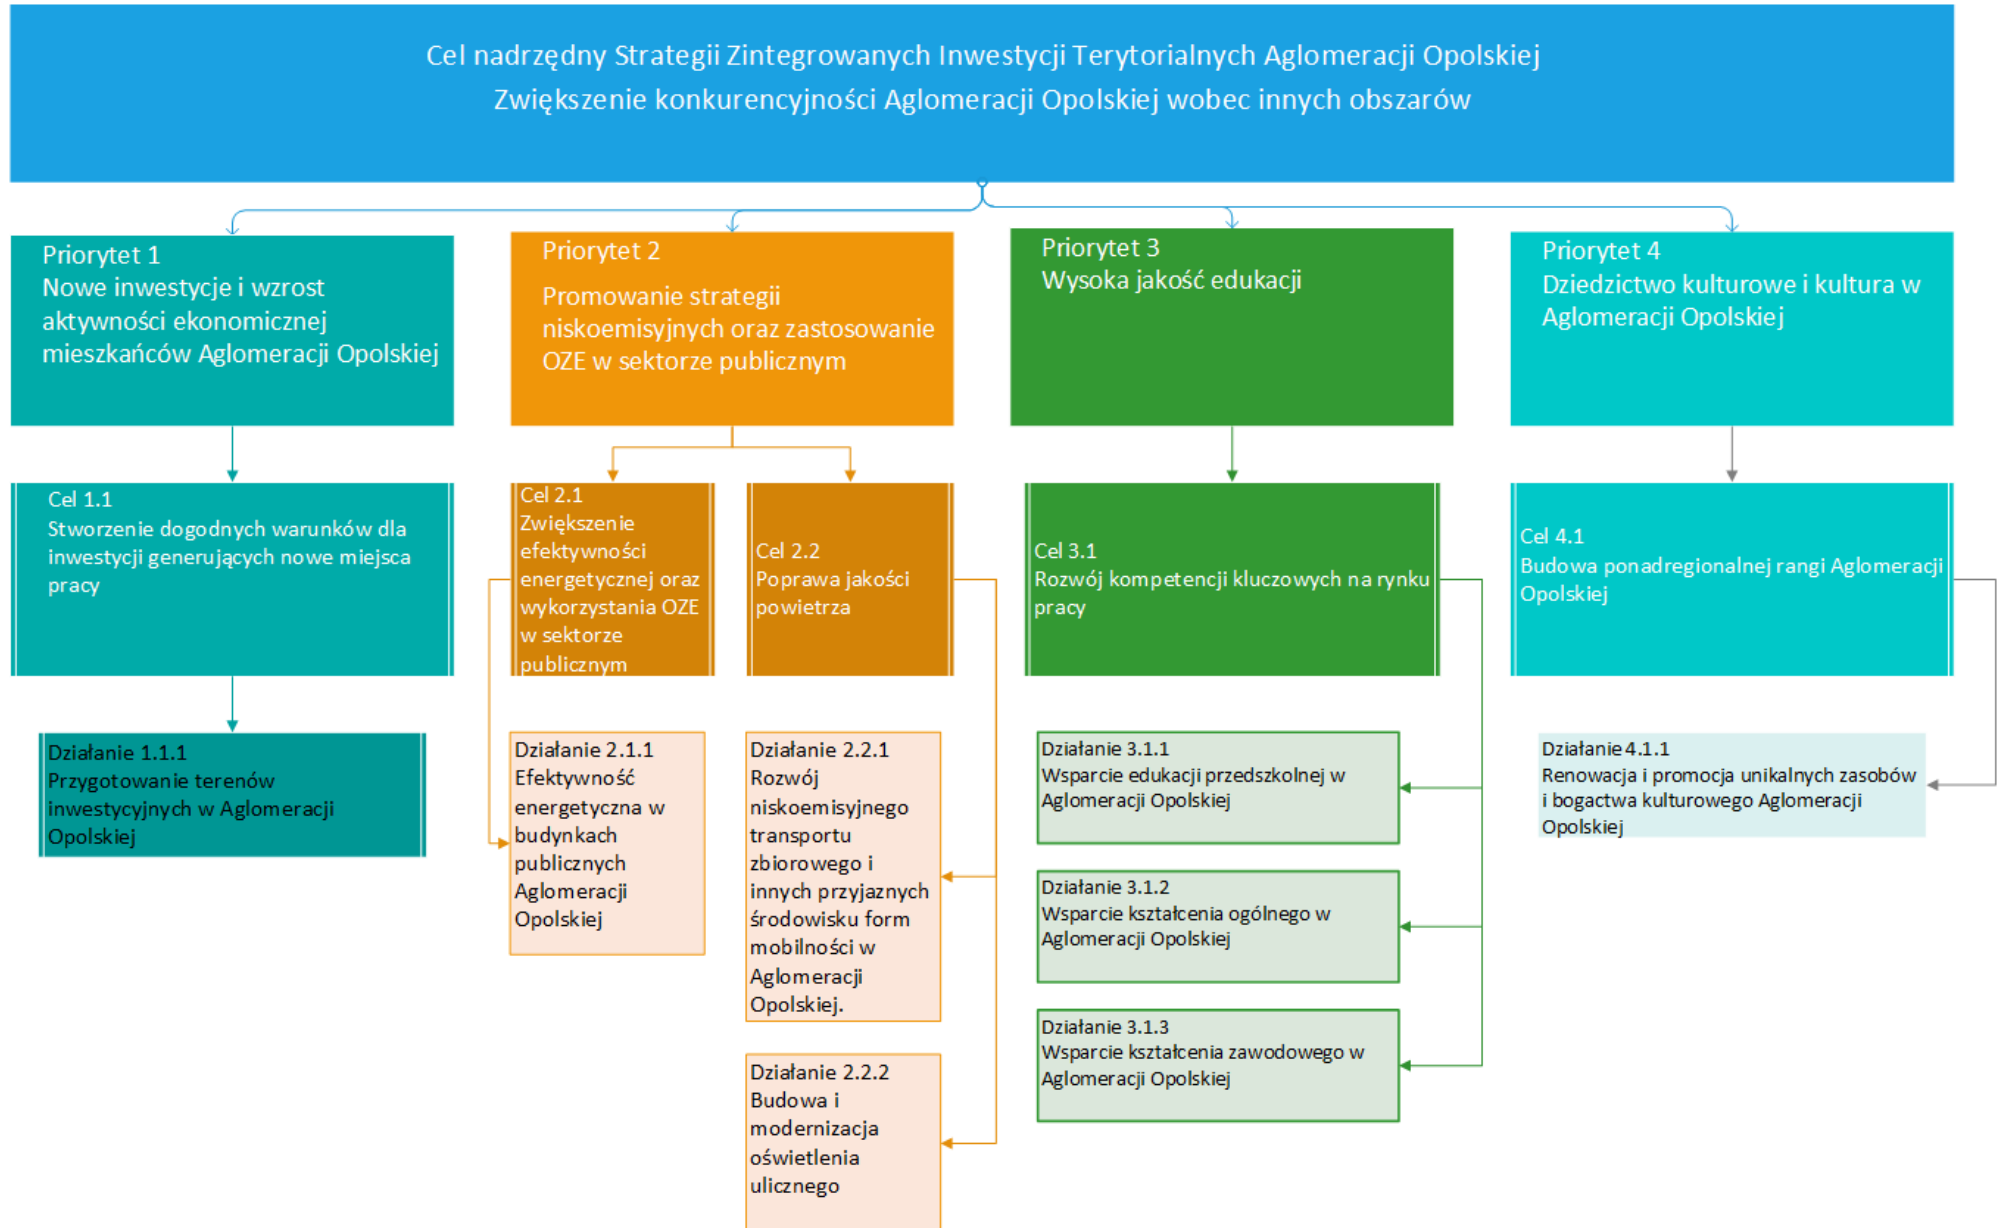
Cel nadrzędny Strategii Zintegrowanych Inwestycji Terytorialnych Aglomeracji Opolskiej
Zwiększenie konkurencyjności Aglomeracji Opolskiej wobec innych obszarów

Priorytet 1
Nowe inwestycje i wzrost aktywności ekonomicznej mieszkańców Aglomeracji Opolskiej

Cel 1.1
Stworzenie dogodnych warunków dla inwestycji generujących nowe miejsca pracy

Działanie 1.1.1
Przygotowanie terenów inwestycyjnych w Aglomeracji Opolskiej

Priorytet 2
Promowanie strategii niskoemisyjnych oraz zastosowanie OZE w sektorze publicznym

Cel 2.1
Zwiększenie efektywności energetycznej oraz wykorzystania OZE w sektorze publicznym

Działanie 2.1.1
Efektywność energetyczna w budynkach publicznych Aglomeracji Opolskiej

Cel 2.2
Poprawa jakości powietrza

Działanie 2.2.1
Rozwój niskoemisyjnego transportu zbiorowego i innych przyjaznych środowisku form mobilności w Aglomeracji Opolskiej.

Działanie 2.2.2
Budowa i modernizacja oświetlenia ulicznego

Priorytet 3
Wysoka jakość edukacji

Cel 3.1
Rozwój kompetencji kluczowych na rynku pracy

Działanie 3.1.1
Wsparcie edukacji przedszkolnej w Aglomeracji Opolskiej

Działanie 3.1.2
Wsparcie kształcenia ogólnego w Aglomeracji Opolskiej

Działanie 3.1.3
Wsparcie kształcenia zawodowego w Aglomeracji Opolskiej

Priorytet 4
Dziedzictwo kulturowe i kultura w Aglomeracji Opolskiej

Cel 4.1
Budowa ponadregionalnej rangi Aglomeracji Opolskiej

Działanie 4.1.1
Renowacja i promocja unikalnych zasobów i bogactwa kulturowego Aglomeracji Opolskiej